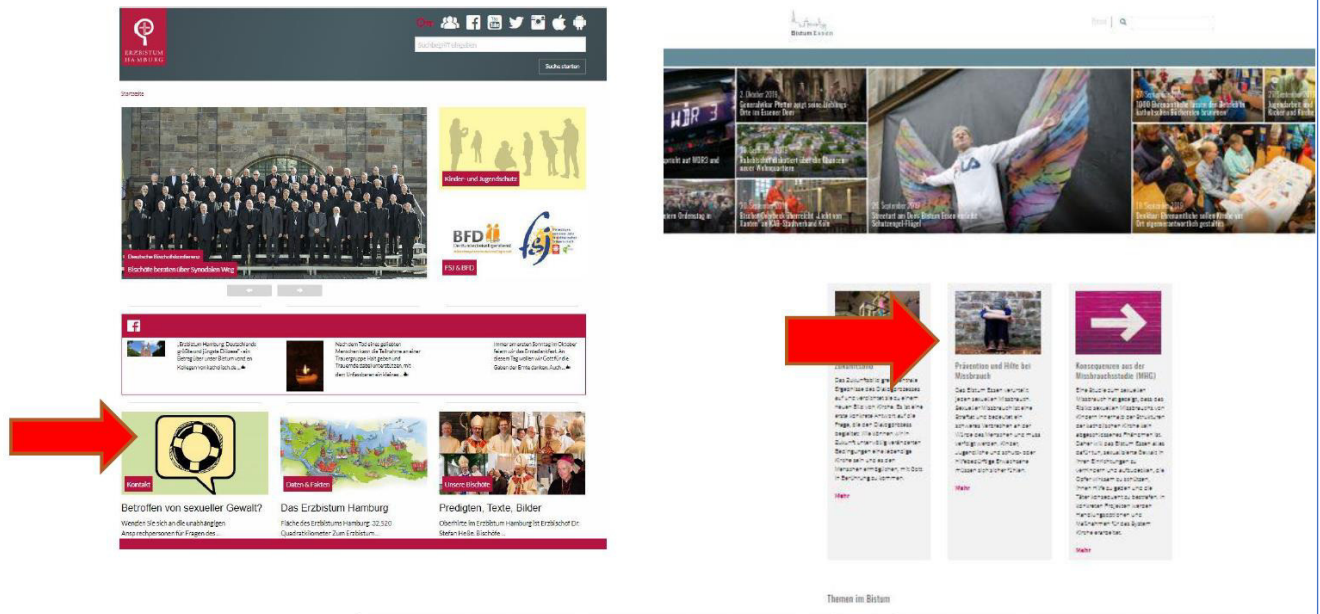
ERZBISTUM HAMBURG

Suchbegriff eingeben

Suche starten

Startseite

Kinder- und Jugendschutz

Deutsche Bischofskonferenz

Bischöfe beraten über Synodalen Weg

BFD

FSJ & BFD

„Erzbistum Hamburg Deutschlands größtes und jüngste Diözese" ein Beitrag über unser Bistum und ein Kollegen von katholisch.de...

Nach dem Tod eines geliebten Menschen kann die Teilnahme an einer Trauergruppe Halt geben und Trauernde dabei unterstützen, mit dem Unfassbaren ein Weiter...

Immer am ersten Sonntag im Oktober feiern wir das Erntedankfest. An diesem Tag wollen wir Gott für die Gaben der Ernte danken. Auch...

Kontakt

Betroffen von sexueller Gewalt?

Wenden Sie sich an die unabhängigen Ansprechpersonen für Fragen des...

Daten & Fakten

Das Erzbistum Hamburg

Fläche des Erzbistums Hamburg: 32.520 Quadratkilometer Zum Erzbistum...

Unsere Bischöfe

Predigten, Texte, Bilder

Oberhirte im Erzbistum Hamburg ist Erzbischof Dr. Stefan Heße. Bischöfe...

Bistum Essen

2. Oktober 2019
Generalvikar Pfeffer zeigt seine Lieblings-Orte im Essener Dom

1000 Ehrenamtliche feiern den Aufbruch in katholischen Gemeinden

Jugendarbeit und Kinder und Kirche

Bischof Overbeck überreicht „Licht von Xanten" an KAB-Stadtverband Köln

Streetart am Dom: Bistum Essen enthüllt Schutzengel-Flügel

Ehrenamtliche sollen Kirche vor Ort eigenverantwortlich gestalten

Zukunftsbild

Das Zukunftsbild greift zentrale Ergebnisse des Dialogprozesses auf und verdichtet sie zu einem neuen Bild von Kirche. Es ist eine erste vorläufige Antwort auf die Frage, die den Dialogprozess begleitet: Wie können wir in Zukunft unter völlig veränderten Bedingungen eine lebendige Kirche sein und es den Menschen ermöglichen, mit Gott in Berührung zu kommen.

Mehr

Prävention und Hilfe bei Missbrauch

Das Bistum Essen verurteilt jeden sexuellen Missbrauch. Sexueller Missbrauch ist eine Straftat und bedeutet ein schweres Verbrechen an der Würde des Menschen und muss verfolgt werden. Kinder, Jugendliche und schutz- oder hilfebedürftige Erwachsene müssen sich sicher fühlen.

Mehr

Konsequenzen aus der Missbrauchsstudie (MHG)

Eine Studie zum sexuellen Missbrauch hat gezeigt, dass das Risiko sexuellen Missbrauchs von Kindern innerhalb der Strukturen der katholischen Kirche ein abgeschlossenes Phänomen ist. Daher will das Bistum Essen alles dafür tun, sexualisierte Gewalt in ihren Einrichtungen zu verhindern und aufzudecken, die Opfer wirksam zu schützen, ihnen Hilfe zu geben und die Täter konsequent zu bestrafen. In konkreten Projekten werden Handlungsoptionen und Maßnahmen für das System Kirche erarbeitet.

Mehr

Themen im Bistum